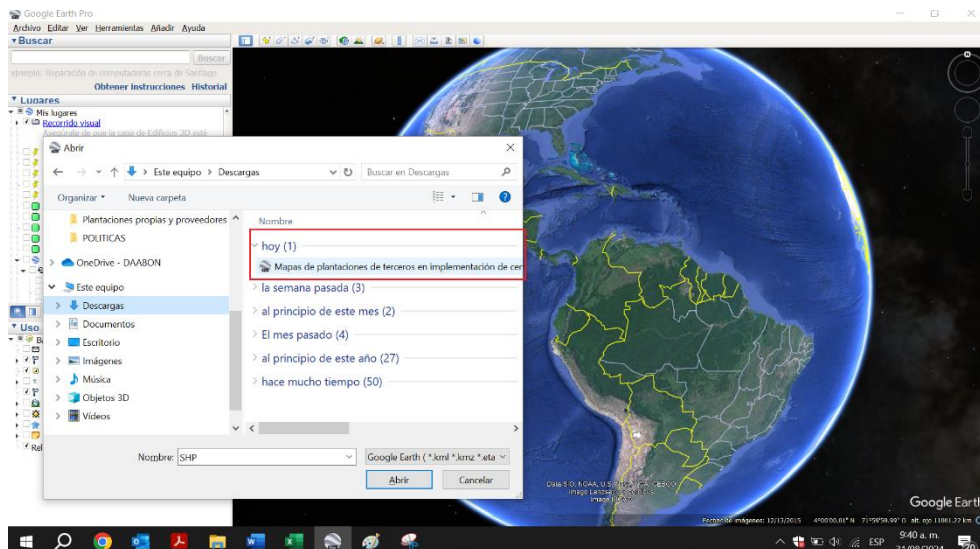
Google Earth Pro

Archivo Editar Ver Herramientas Añadir Ayuda

Buscar

Buscar

ejemplo: Reparación de computadoras cerca de Santiago

Obtener instrucciones Historial

Lugares

Mis lugares

Recorrido visual

Asegúrate de que la capa de Edificios 3D esté

Abrir

Este equipo > Descargas

Buscar en Descargas

Organizar ▾ Nueva carpeta

Plantaciones propias y proveedores

POLITICAS

OneDrive - DAABON

Este equipo

Descargas

Documentos

Escritorio

Imágenes

Música

Objetos 3D

Vídeos

Nombre

hoy (1)

Mapas de plantaciones de terceros en implementación de cer

la semana pasada (3)

al principio de este mes (2)

El mes pasado (4)

al principio de este año (27)

hace mucho tiempo (50)

Nombre: SHP

Google Earth (*.kml *.kmz *.eta

Abrir

Cancelar

Uso

Rel

Data S O, NOAA, U.S. Navy, NGA, GEBCO
Image Landsat / Copernicus
Image IBCAO

Google Earth

Fecha de imágenes: 12/13/2015 4°00'00.01" N 73°59'59.99" O alt. ojo 11081.22 km

ESP 9:40 a. m.